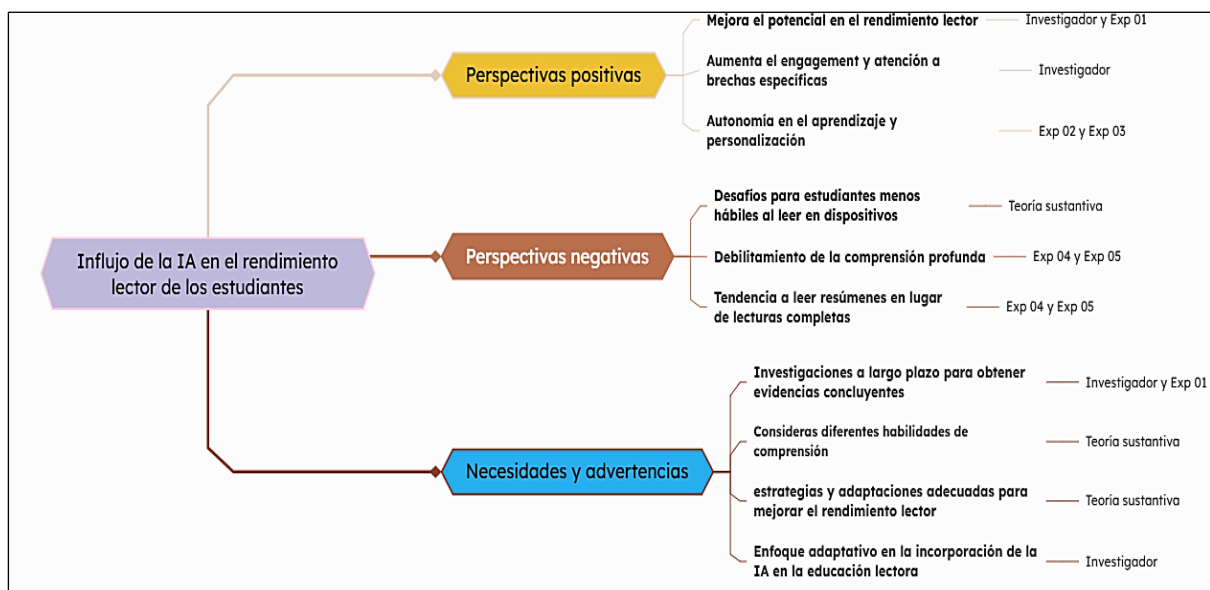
Influjo de la IA en el rendimiento lector de los estudiantes

Perspectivas positivas

Mejora el potencial en el rendimiento lector — Investigador y Exp 01

Aumenta el engagement y atención a brechas específicas — Investigador

Autonomía en el aprendizaje y personalización — Exp 02 y Exp 03

Perspectivas negativas

Desafíos para estudiantes menos hábiles al leer en dispositivos — Teoría sustantiva

Debilitamiento de la comprensión profunda — Exp 04 y Exp 05

Tendencia a leer resúmenes en lugar de lecturas completas — Exp 04 y Exp 05

Necesidades y advertencias

Investigaciones a largo plazo para obtener evidencias concluyentes — Investigador y Exp 01

Consideras diferentes habilidades de comprensión — Teoría sustantiva

estrategias y adaptaciones adecuadas para mejorar el rendimiento lector — Teoría sustantiva

Enfoque adaptativo en la incorporación de la IA en la educación lectora — Investigador